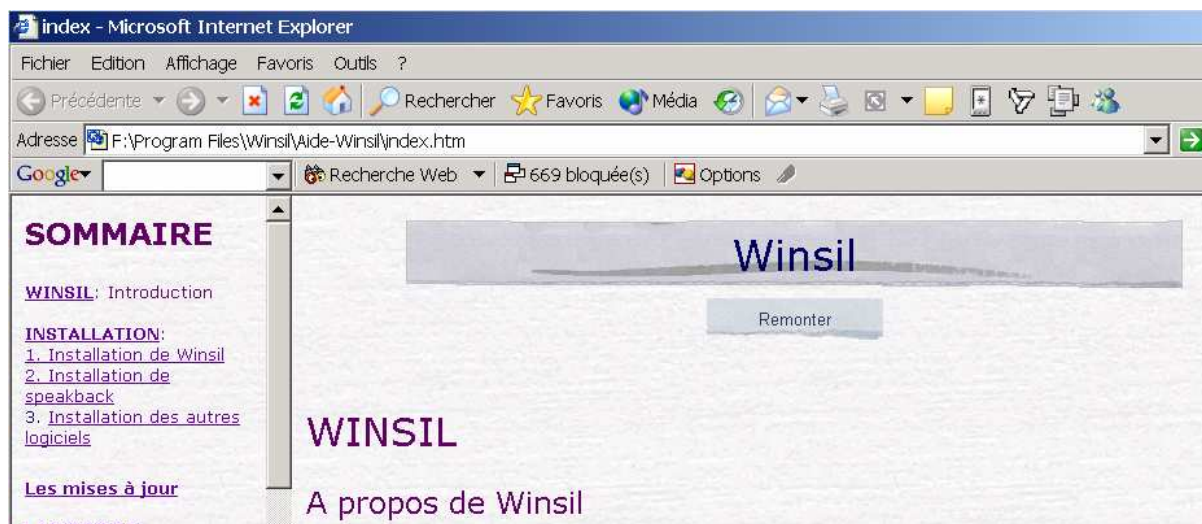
index - Microsoft Internet Explorer

Fichier Edition Affichage Favoris Outils ?

Précédente Rechercher Favoris Média

Adresse F:\Program Files\Winsil\Aide-Winsil\index.htm

Google Recherche Web 669 bloquée(s) Options

SOMMAIRE

WINSIL: Introduction

INSTALLATION:
1. Installation de Winsil
2. Installation de speakback
3. Installation des autres logiciels

Les mises à jour

Winsil

Remonter

WINSIL

A propos de Winsil